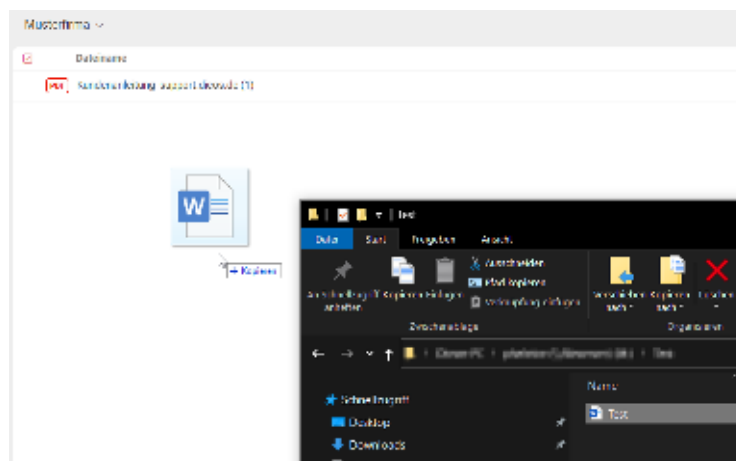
Musterfirma

Dateiname

PDF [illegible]

+ Kopieren

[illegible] | Test

Datei Start Freigeben Ansicht

An Schnellzugriff anheften Kopieren Einfügen Ausschneiden Pfad kopieren Verknüpfung einfügen Verschieben nach Kopieren nach Löschen

Zwischenablage Organisieren

← → ↑ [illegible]

Name

Schnellzugriff

Desktop

Downloads

Test